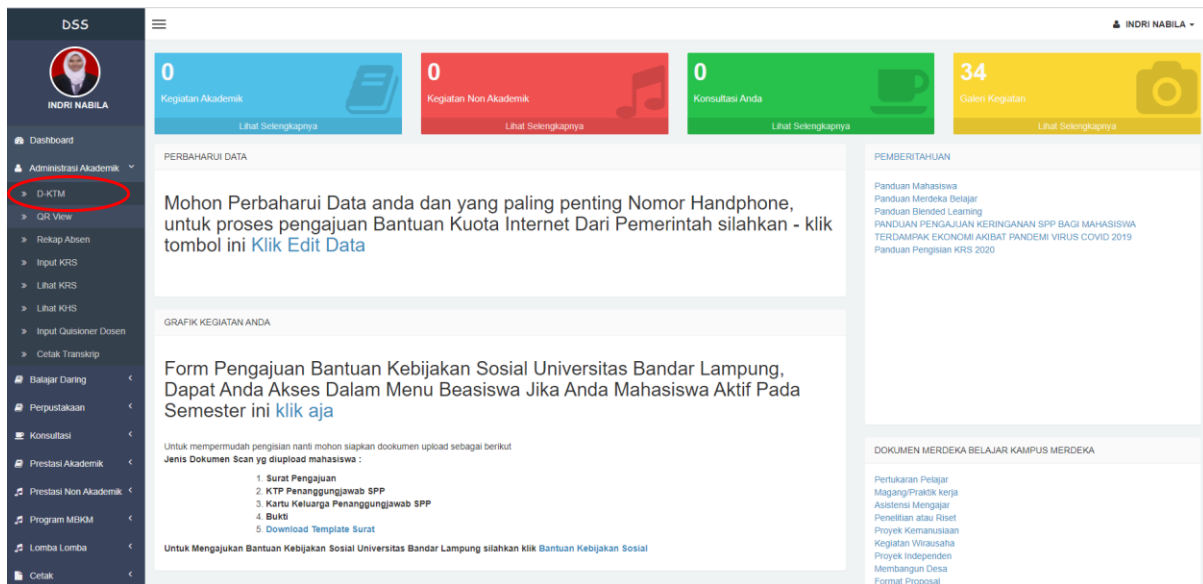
DSS

INDRI NABILA

Dashboard
Administrasi Akademik
» D-KTM
» QR View
» Rekap Absen
» Input KRS
» Lihat KRS
» Lihat KHS
» Input Quisioner Dosen
» Cetak Transkrip
Belajar Daring
Perpustakaan
Konsultasi
Prestasi Akademik
Prestasi Non Akademik
Program MBKM
Lomba Lomba
Cetak

INDRI NABILA

0
Kegiatan Akademik
Lihat Selengkapnya

0
Kegiatan Non Akademik
Lihat Selengkapnya

0
Konsultasi Anda
Lihat Selengkapnya

34
Galeri Kegiatan
Lihat Selengkapnya

PERBAHARUI DATA

Mohon Perbaharui Data anda dan yang paling penting Nomor Handphone, untuk proses pengajuan Bantuan Kuota Internet Dari Pemerintah silahkan - klik tombol ini Klik Edit Data

GRAFIK KEGIATAN ANDA

Form Pengajuan Bantuan Kebijakan Sosial Universitas Bandar Lampung, Dapat Anda Akses Dalam Menu Beasiswa Jika Anda Mahasiswa Aktif Pada Semester ini klik aja

Untuk mempermudah pengisian nanti mohon siapkan dookumen upload sebagai berikut
Jenis Dokumen Scan yg diupload mahasiswa :

1. Surat Pengajuan
2. KTP Penanggungjawab SPP
3. Kartu Keluarga Penanggungjawab SPP
4. Bukti
5. Download Template Surat

Untuk Mengajukan Bantuan Kebijakan Sosial Universitas Bandar Lampung silahkan klik Bantuan Kebijakan Sosial

PEMBERITAHUAN

Panduan Mahasiswa
Panduan Merdeka Belajar
Panduan Blended Learning
PANDUAN PENGAJUAN KERINGANAN SPP BAGI MAHASISWA TERDAMPAK EKONOMI AKIBAT PANDEMI VIRUS COVID 2019
Panduan Pengisian KRS 2020

DOKUMEN MERDEKA BELAJAR KAMPUS MERDEKA

Pertukaran Pelajar
Magang/Praktik kerja
Asistensi Mengajar
Penelitian atau Riset
Proyek Kemanusiaan
Kegiatan Wirausaha
Proyek Independen
Membangun Desa
Format Proposal